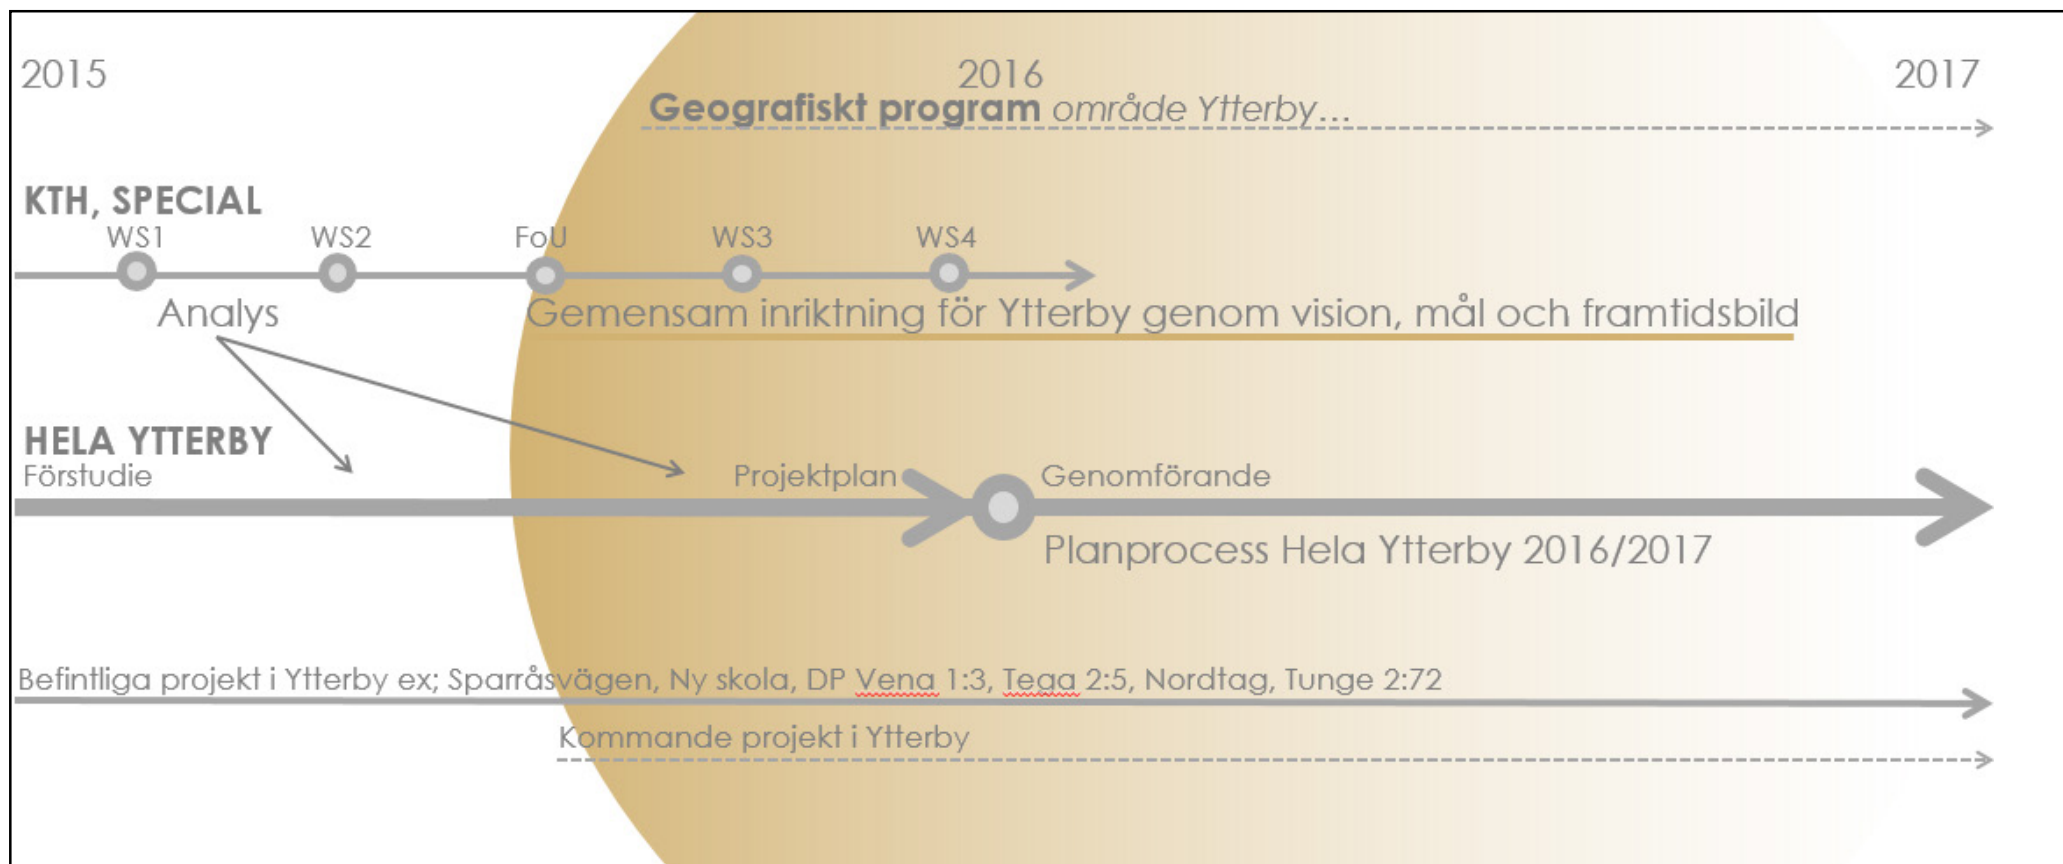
2015

2016

2017

**Geografiskt program** *område Ytterby…*

**KTH, SPECIAL**

WS1 WS2 FoU WS3 WS4

Analys

Gemensam inriktning för Ytterby genom vision, mål och framtidsbild

**HELA YTTERBY**

Förstudie

Projektplan

Genomförande

Planprocess Hela Ytterby 2016/2017

Befintliga projekt i Ytterby ex; Sparråsvägen, Ny skola, DP Vena 1:3, Tega 2:5, Nordtag, Tunge 2:72

Kommande projekt i Ytterby